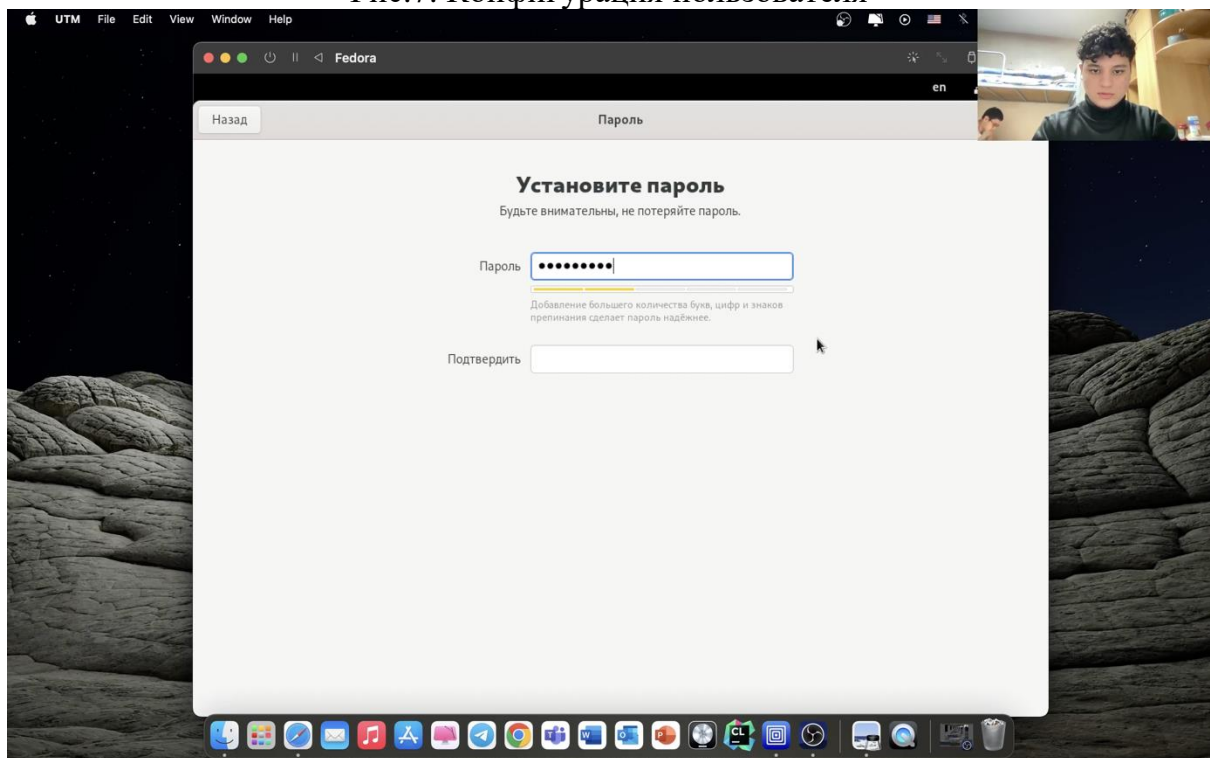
Рис.7: Конфигурация пользователя

UTM File Edit View Window Help

Fedora

en

Назад

Пароль

Установите пароль

Будьте внимательны, не потеряйте пароль.

Пароль •••••••••

Добавление большего количества букв, цифр и знаков препинания сделает пароль надёжнее.

Подтвердить